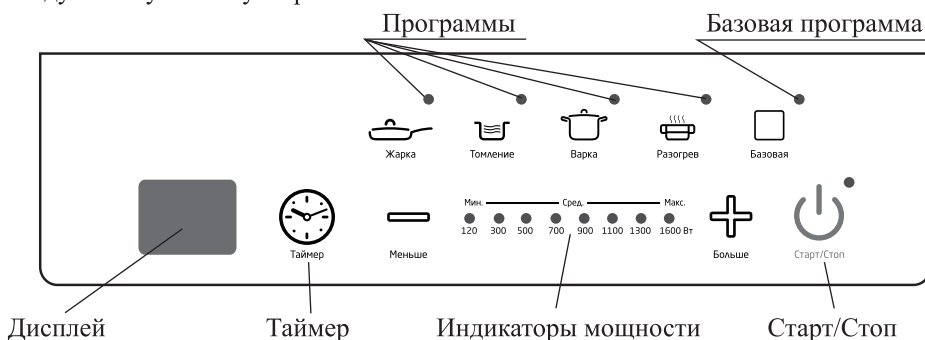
Программы

Базовая программа

Жарка

Томление

Варка

Разогрев

Базовая

Мин.

Сред.

Макс.

120 300 500 700 900 1100 1300 1600 Вт

Таймер

Меньше

Больше

Старт/Стоп

Дисплей

Таймер

Индикаторы мощности

Старт/Стоп